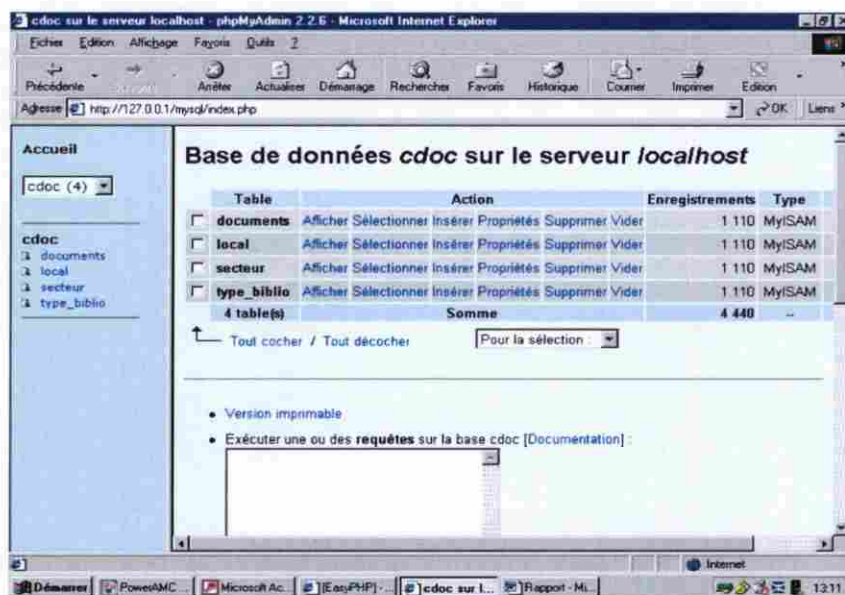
cdoc sur le serveur localhost - phpMyAdmin 2.2.6 - Microsoft Internet Explorer

Fichier Edition Affichage Favoris Outils ?

Précédente Suivante Arrêter Actualiser Démarrage Rechercher Favoris Historique Courrier Imprimer Edition

Adresse http://127.0.0.1/mysql/index.php OK Liens

Accueil

cdoc (4)

cdoc
documents
local
secteur
type_biblio

Base de données *cdoc* sur le serveur *localhost*

| | Table | Action | Enregistrements | Type |
|---|---|---|---|---|
| ☐ | documents | Afficher Sélectionner Insérer Propriétés Supprimer Vider | 1 110 | MyISAM |
| ☐ | local | Afficher Sélectionner Insérer Propriétés Supprimer Vider | 1 110 | MyISAM |
| ☐ | secteur | Afficher Sélectionner Insérer Propriétés Supprimer Vider | 1 110 | MyISAM |
| ☐ | type_biblio | Afficher Sélectionner Insérer Propriétés Supprimer Vider | 1 110 | MyISAM |
| | 4 table(s) | Somme | 4 440 | -- |

Tout cocher / Tout décocher Pour la sélection :

• Version imprimable

• Exécuter une ou des **requêtes** sur la base cdoc [Documentation] :

Internet

Démarrer PowerAMC Microsoft Ac... [EasyPHP] - ... cdoc sur l... Rapport - Mi... 13:11